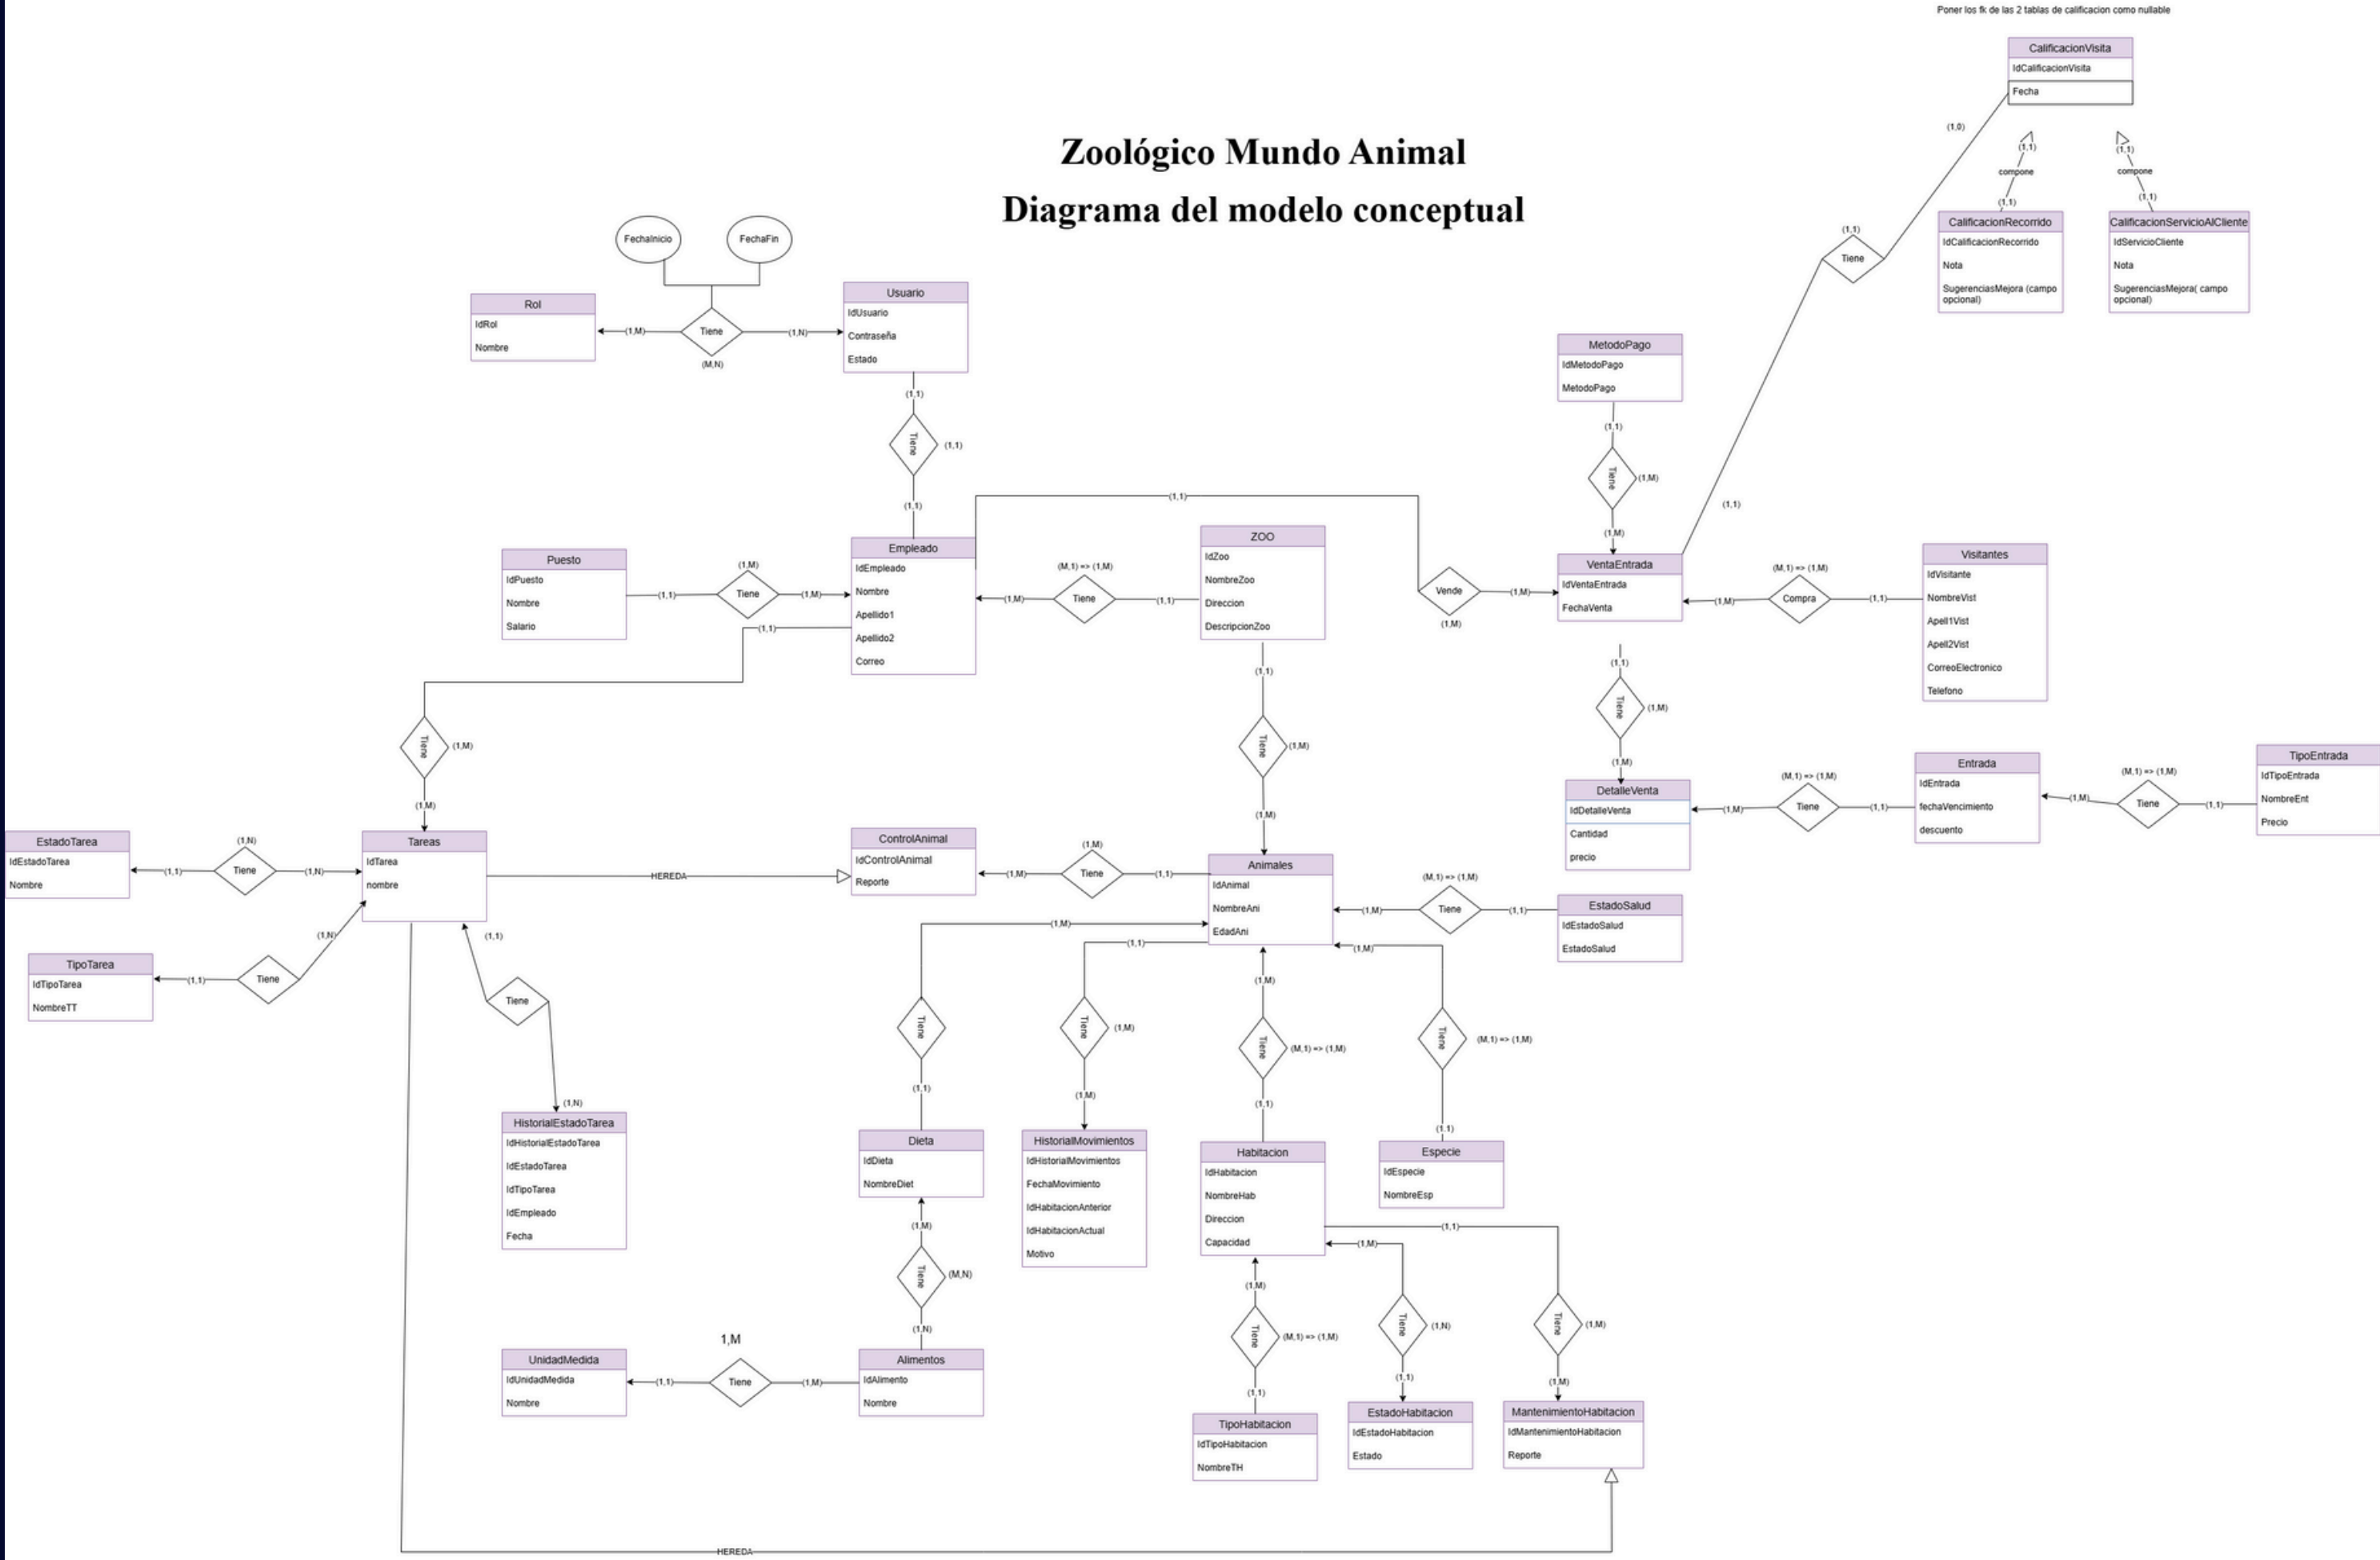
Poner los fk de las 2 tablas de calificacion como nullable

Zoológico Mundo Animal
Diagrama del modelo conceptual

CalificacionVisita
IdCalificacionVisita
Fecha

(1,0)
(1,1)
compone
(1,1)
(1,1)
compone
(1,1)

CalificacionRecorrido
IdCalificacionRecorrido
Nota
SugerenciasMejora (campo opcional)

CalificacionServicioAlCliente
IdServicioCliente
Nota
SugerenciasMejora( campo opcional)

(1,1)
Tiene
(1,1)

FechaInicio
FechaFin

Rol
IdRol
Nombre

(1,M)
Tiene
(1,N)
(M,N)

Usuario
IdUsuario
Contraseña
Estado

(1,1)
Tiene
(1,1)
(1,1)

MetodoPago
IdMetodoPago
MetodoPago

(1,1)
Tiene
(1,M)
(1,M)

(1,1)

Puesto
IdPuesto
Nombre
Salario

(1,1)
(1,M)
Tiene
(1,M)

Empleado
IdEmpleado
Nombre
Apellido1
Apellido2
Correo

(1,1)

(M,1) => (1,M)
(1,M)
Tiene
(1,1)

ZOO
IdZoo
NombreZoo
Direccion
DescripcionZoo

Vende
(1,M)
(1,M)

VentaEntrada
IdVentaEntrada
FechaVenta

(M,1) => (1,M)
(1,M)
Compra
(1,1)

Visitantes
IdVisitante
NombreVist
Apell1Vist
Apell2Vist
CorreoElectronico
Telefono

(1,1)
Tiene
(1,M)
(1,M)

Tiene
(1,M)
(1,M)

(1,1)
Tiene
(1,M)
(1,M)

DetalleVenta
IdDetalleVenta
Cantidad
precio

(M,1) => (1,M)
(1,M)
Tiene
(1,1)

Entrada
IdEntrada
fechaVencimiento
descuento

(M,1) => (1,M)
(1,M)
Tiene
(1,1)

TipoEntrada
IdTipoEntrada
NombreEnt
Precio

EstadoTarea
IdEstadoTarea
Nombre

(1,N)
(1,1)
Tiene
(1,N)

Tareas
IdTarea
nombre

HEREDA

ControlAnimal
IdControlAnimal
Reporte

(1,M)
(1,M)
Tiene
(1,1)

Animales
IdAnimal
NombreAni
EdadAni

(M,1) => (1,M)
(1,M)
Tiene
(1,1)

EstadoSalud
IdEstadoSalud
EstadoSalud

TipoTarea
IdTipoTarea
NombreTT

(1,1)
Tiene
(1,N)

(1,1)
Tiene
(1,N)

HistorialEstadoTarea
IdHistorialEstadoTarea
IdEstadoTarea
IdTipoTarea
IdEmpleado
Fecha

(1,M)
Tiene
(1,1)

(1,1)
Tiene
(1,M)
(1,M)

(1,M)
Tiene
(M,1) => (1,M)
(1,1)

(1,M)
Tiene
(M,1) => (1,M)
(1,1)

Dieta
IdDieta
NombreDiet

HistorialMovimientos
IdHistorialMovimientos
FechaMovimiento
IdHabitacionAnterior
IdHabitacionActual
Motivo

Habitacion
IdHabitacion
NombreHab
Direccion
Capacidad

Especie
IdEspecie
NombreEsp

(1,M)
Tiene
(M,N)
(1,N)

(1,1)
(1,M)

1,M

UnidadMedida
IdUnidadMedida
Nombre

(1,1)
Tiene
(1,M)

Alimentos
IdAlimento
Nombre

(1,M)
Tiene
(M,1) => (1,M)
(1,1)

Tiene
(1,N)
(1,1)

Tiene
(1,M)
(1,M)

TipoHabitacion
IdTipoHabitacion
NombreTH

EstadoHabitacion
IdEstadoHabitacion
Estado

MantenimientoHabitacion
IdMantenimientoHabitacion
Reporte

HEREDA